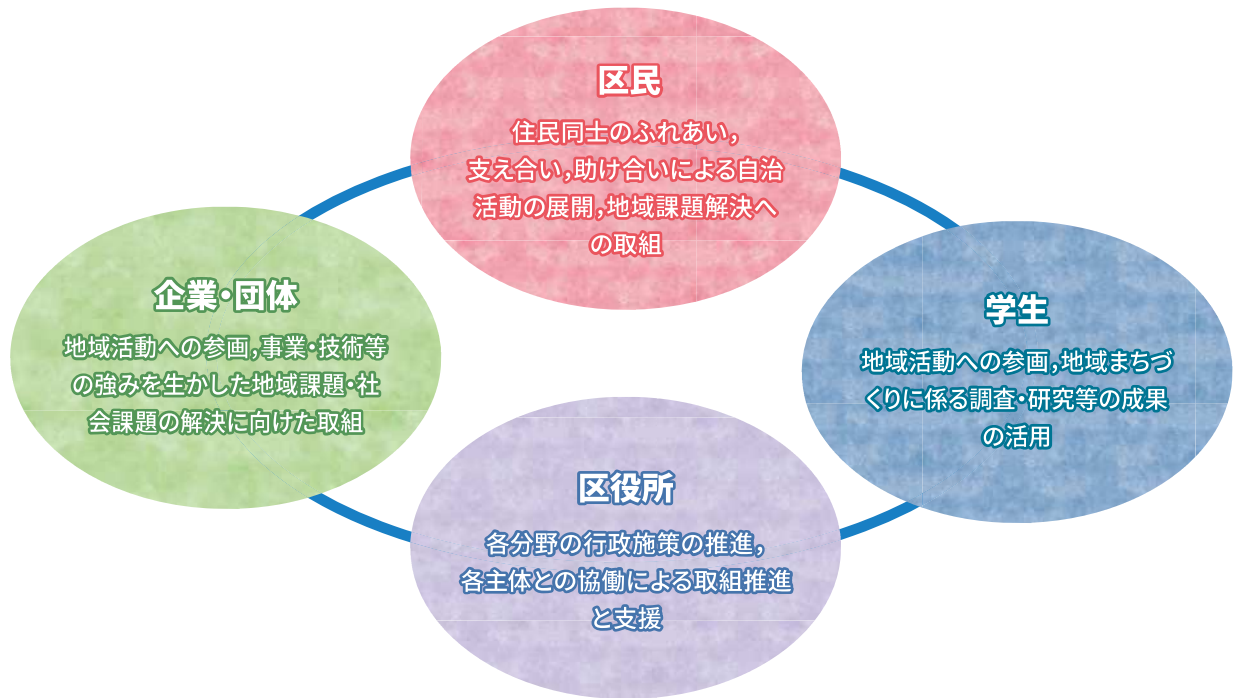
区民

住民同士のふれあい，支え合い，助け合いによる自治活動の展開，地域課題解決への取組

企業・団体

地域活動への参画，事業・技術等の強みを生かした地域課題・社会課題の解決に向けた取組

学生

地域活動への参画，地域まちづくりに係る調査・研究等の成果の活用

区役所

各分野の行政施策の推進，各主体との協働による取組推進と支援